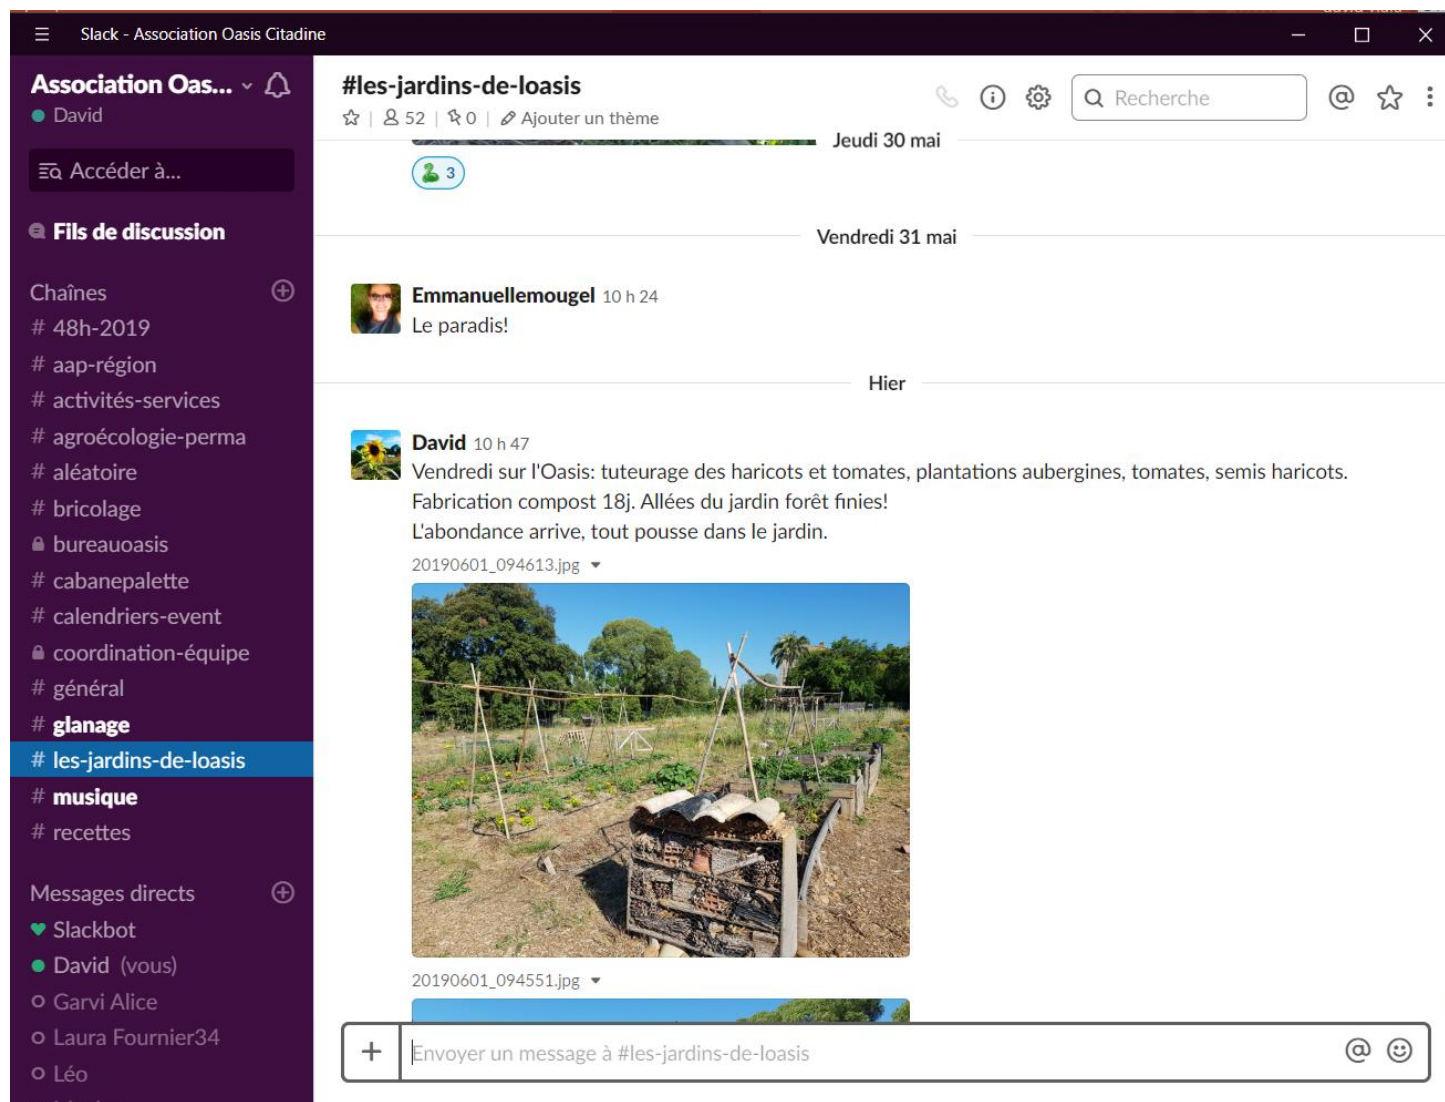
Slack - Association Oasis Citadine

Association Oas...
David

Accéder à...

Fils de discussion

Chaînes
# 48h-2019
# aap-région
# activités-services
# agroécologie-perma
# aléatoire
# bricolage
bureauoasis
# cabanepalette
# calendriers-event
coordination-équipe
# général
# glanage
# les-jardins-de-loasis
# musique
# recettes

Messages directs
Slackbot
David (vous)
Garvi Alice
Laura Fournier34
Léo

#les-jardins-de-loasis
52 | 0 | Ajouter un thème

Recherche

Jeudi 30 mai

3

Vendredi 31 mai

Emmanuellemougel 10 h 24
Le paradis!

Hier

David 10 h 47
Vendredi sur l'Oasis: tuteurage des haricots et tomates, plantations aubergines, tomates, semis haricots.
Fabrication compost 18j. Allées du jardin forêt finies!
L'abondance arrive, tout pousse dans le jardin.

20190601_094613.jpg

20190601_094551.jpg

Envoyer un message à #les-jardins-de-loasis